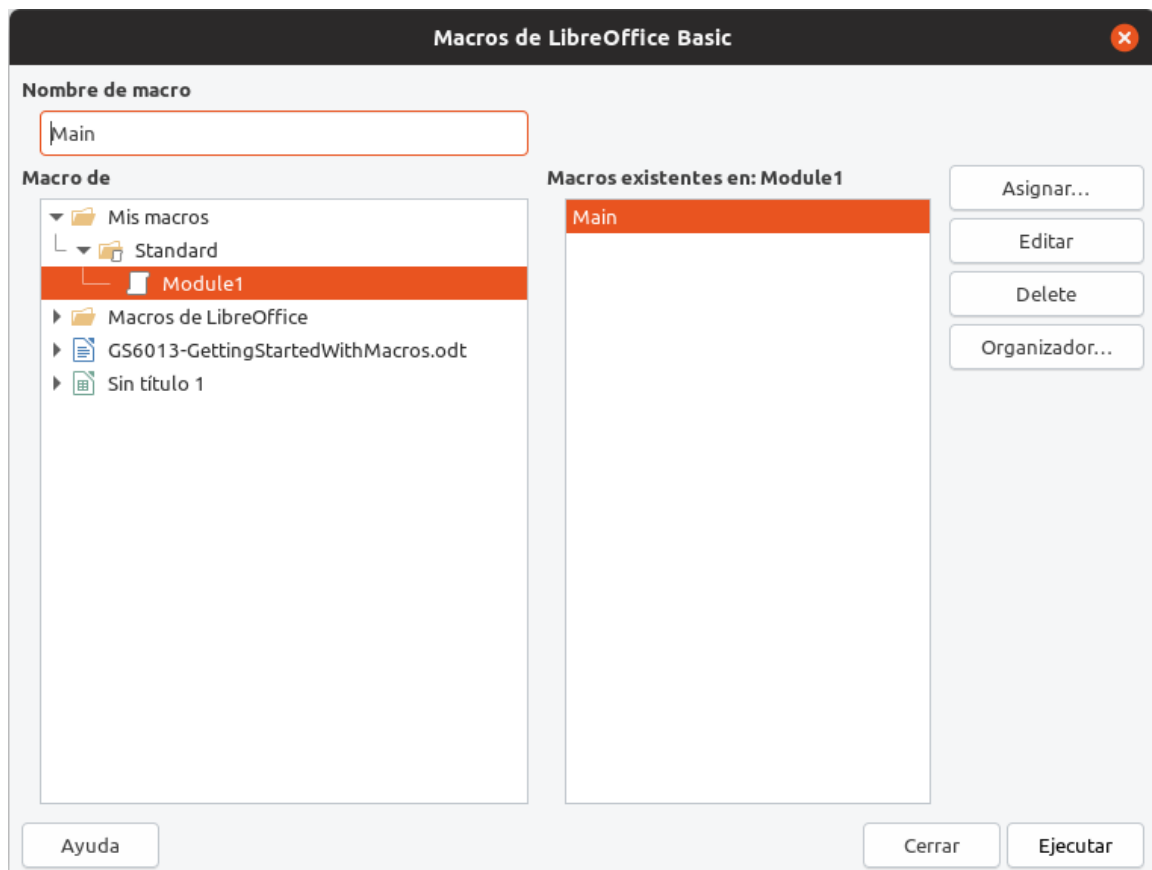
Macros de LibreOffice Basic

Nombre de macro

Main

Macro de

Mis macros
Standard
Module1
Macros de LibreOffice
GS6013-GettingStartedWithMacros.odt
Sin título 1

Macros existentes en: Module1

Main

Asignar...
Editar
Delete
Organizador...

Ayuda
Cerrar
Ejecutar